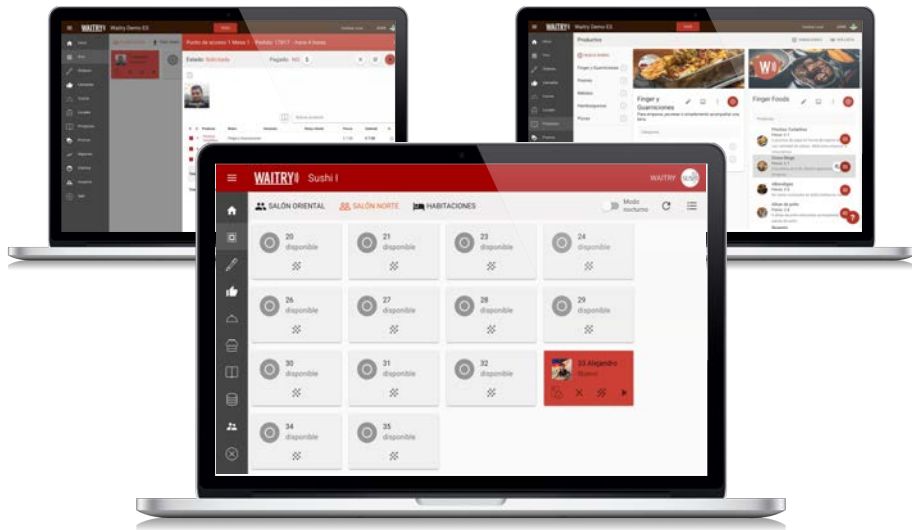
WAITRY Waitry Demo ES

Punto de acceso 1 Mesa 1 Pedido: 17017 - hace 4 horas

Estado: Solicitado

Pagado: NO

WAITRY Waitry Demo ES

Productos

Finger y Guarniciones

Finger Foods

Finger y Guarniciones

Pizzas

Bebidas

Hamburguesas

WAITRY Sushi I

WAITRY

SALÓN ORIENTAL

SALÓN NORTE

HABITACIONES

Modo nocturno

20 disponible

21 disponible

23 disponible

24 disponible

26 disponible

27 disponible

28 disponible

29 disponible

30 disponible

31 disponible

32 disponible

33 Alejandro

34 disponible

35 disponible